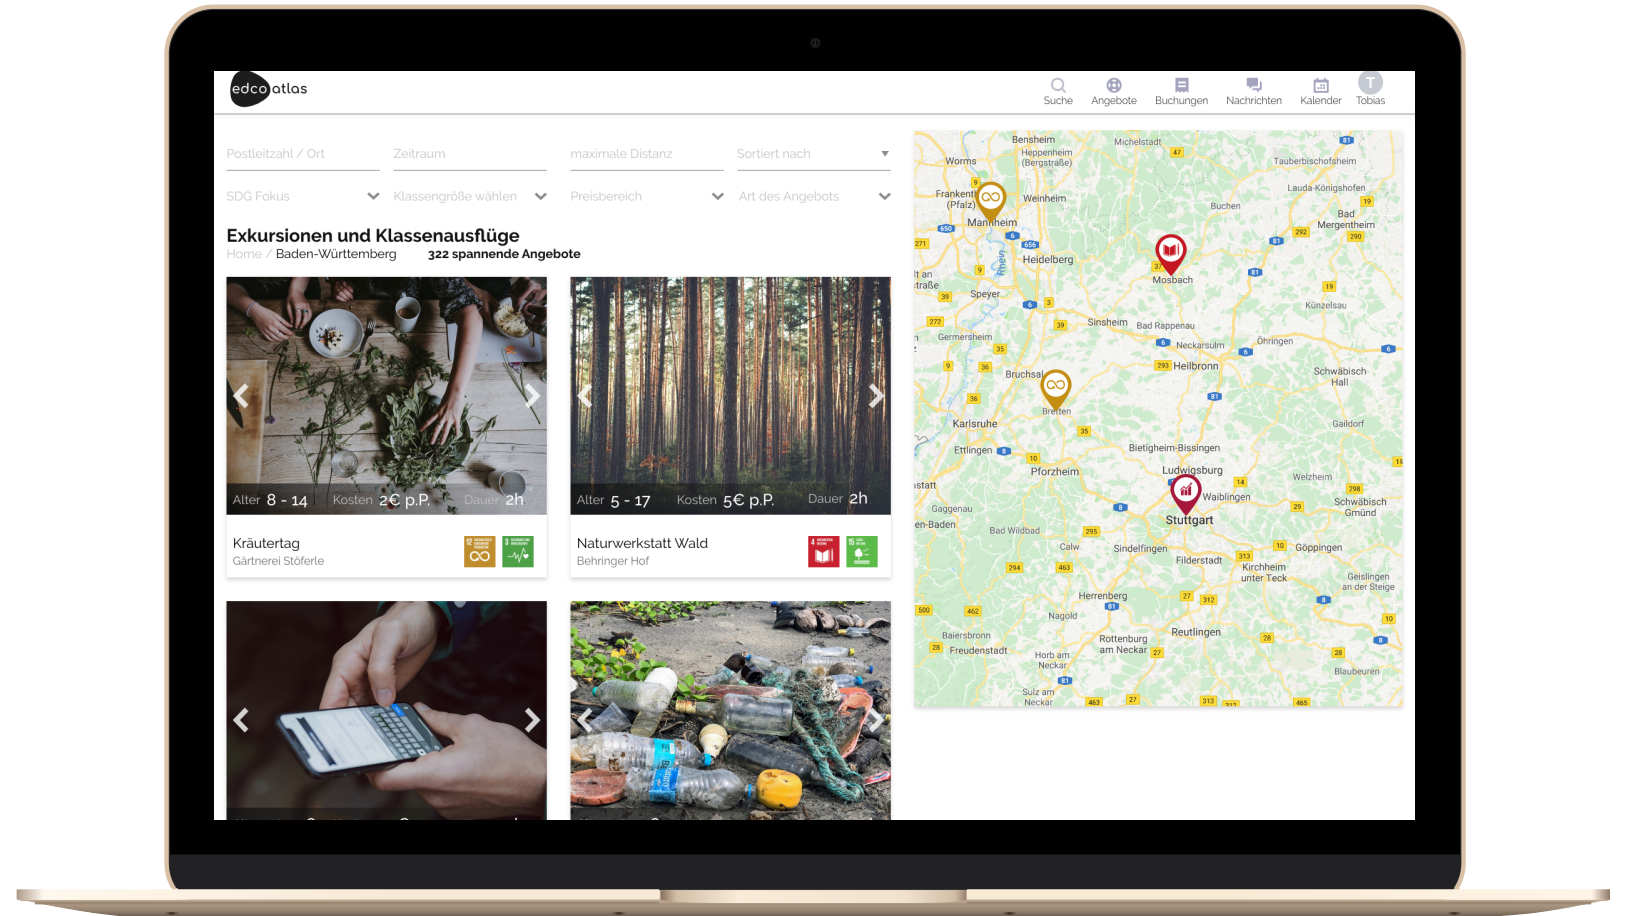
edco atlas

Suche Angebote Buchungen Nachrichten Kalender T Tobias

Postleitzahl / Ort
Zeitraum
maximale Distanz
Sortiert nach
SDG Fokus
Klassengröße wählen
Preisbereich
Art des Angebots

Exkursionen und Klassenausflüge
Home / Baden-Württemberg 322 spannende Angebote

Alter 8 - 14 Kosten 2€ p.P. Dauer 2h
Kräutertag
Gärtnerei Stöferle

Alter 5 - 17 Kosten 5€ p.P. Dauer 2h
Naturwerkstatt Wald
Behringer Hof

Bensheim
Heppenheim (Bergstraße)
Michelstadt
Worms
Tauberbischofsheim
Frankenthal (Pfalz)
Weinheim
Lauda-Königshofen
Mannheim
Buchen
Bad Mergentheim
Heidelberg
Mosbach
Speyer
Künzelsau
Sinsheim
Bad Rappenau
Germersheim
Neckarsulm
Öhringen
Heilbronn
Schwäbisch Hall
Bruchsal
Bretten
Karlsruhe
Gaildorf
Ettlingen
Bietigheim-Bissingen
Pforzheim
Ludwigsburg
Welzheim
Waiblingen
Gaggenau
Schwäbisch Gmünd
Stuttgart
Bad Wildbad
Calw
Sindelfingen
Göppingen
Filderstadt
Kirchheim unter Teck
Herrenberg
Geislingen an der Steige
Nagold
Reutlingen
Baiersbronn
Rottenburg am Neckar
Freudenstadt
Horb am Neckar
Blaubeuren
Sulz am Neckar